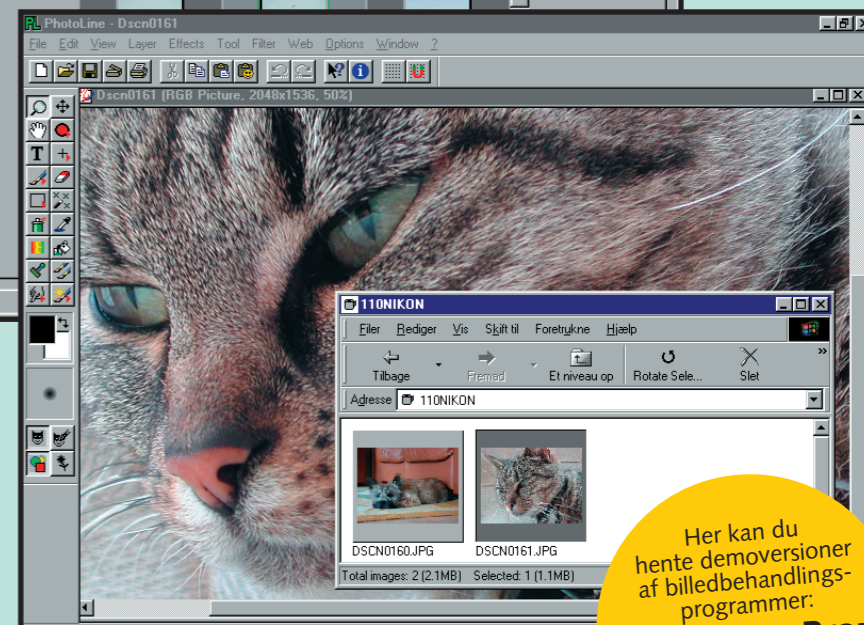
PhotoLine - Dscn0161

File Edit View Layer Effects Tool Filter Web Options Window ?

Dscn0161 (RGB Picture, 2048x1536, 50%)

110NIKON

Filer Rediger Vis Skift til Foretrukne Hjælp

Tilbage Fremad Et niveau op Rotate Sele... Slet

Adresse 110NIKON

DSCN0160.JPG DSCN0161.JPG

Total images: 2 (2.1MB) Selected: 1 (1.1MB)

Her kan du hente demoversioner af billedbehandlingsprogrammer: